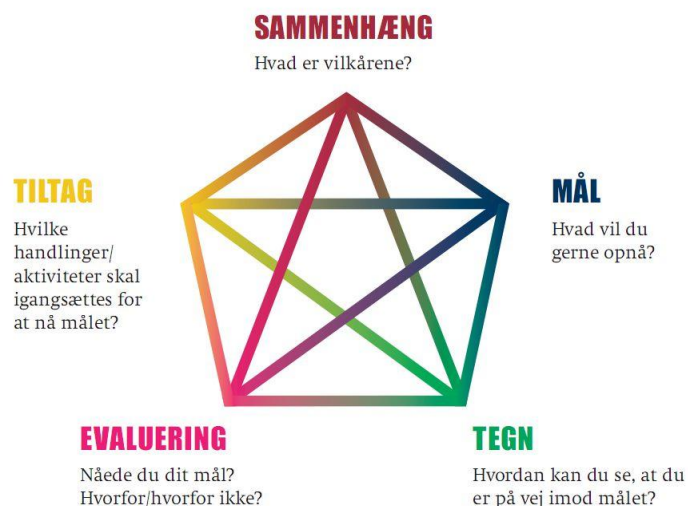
SAMMENHÆNG
Hvad er vilkårene?

TILTAG
Hvilke handlinger/ aktiviteter skal igangsættes for at nå målet?

MÅL
Hvad vil du gerne opnå?

EVALUERING
Nåede du dit mål? Hvorfor/hvorfor ikke?

TEGN
Hvordan kan du se, at du er på vej imod målet?